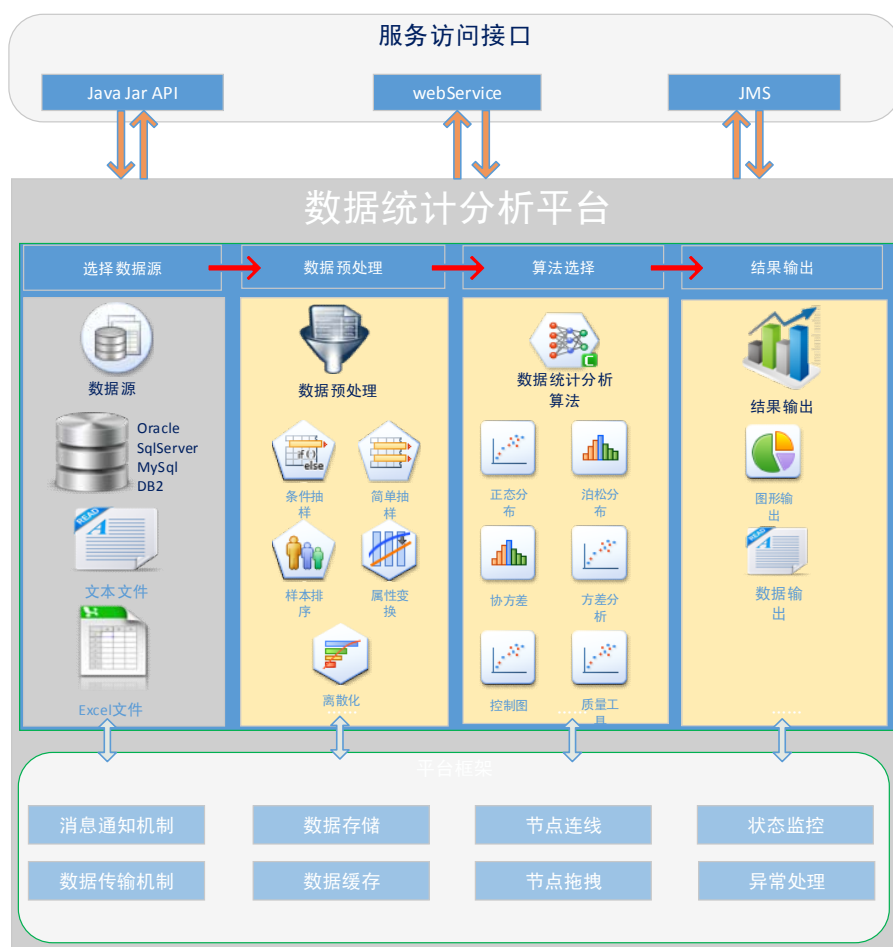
服务访问接口

Java Jar API

webService

JMS

数据统计分析平台

选择数据源

数据预处理

算法选择

结果输出

数据源

Oracle
SqlServer
MySql
DB2

READ

文本文件

Excel文件

数据预处理

if()
else

条件抽样

简单抽样

样本排序

属性变换

离散化

数据统计分析算法

正态分布

泊松分布

协方差

方差分析

控制图

质量工具

……

结果输出

图形输出

数据输出

……

平台框架

消息通知机制

数据存储

节点连线

状态监控

数据传输机制

数据缓存

节点拖拽

异常处理